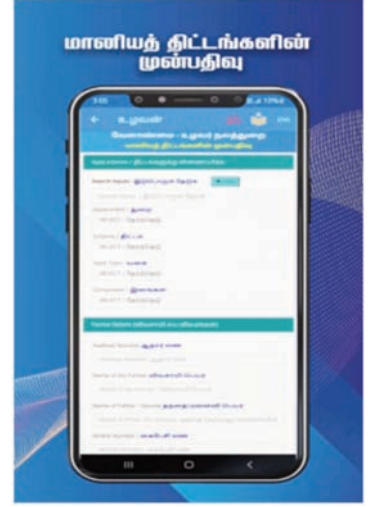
மானியத் திட்டங்களின் முன்பதிவு

உழவன்

வேளாண்மை - உழவர் நலத்துறை
மானியத் திட்டங்களின் முன்பதிவு

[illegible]

Search Aadhar / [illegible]

Department / துறை
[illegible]

Scheme / திட்டம்
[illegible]

Item Type / வகை
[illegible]

Component / இனங்கள்
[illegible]

Farmer Details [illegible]

Aadhaar Number / ஆதார் எண்
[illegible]

Name of the Farmer / விவசாயி பெயர்
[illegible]

Name of Father / Spouse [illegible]
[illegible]

Mobile Number / கைபேசி எண்
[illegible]